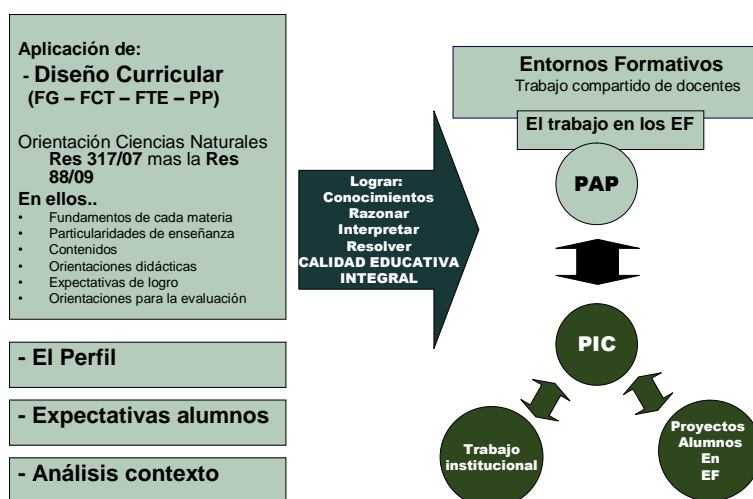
Aplicación de:
- Diseño Curricular
(FG – FCT – FTE – PP)

Orientación Ciencias Naturales
Res 317/07 mas la Res 88/09

En ellos..
- Fundamentos de cada materia
- Particularidades de enseñanza
- Contenidos
- Orientaciones didácticas
- Expectativas de logro
- Orientaciones para la evaluación

- El Perfil

- Expectativas alumnos

- Análisis contexto

Lograr:
Conocimientos
Razonar
Interpretar
Resolver
CALIDAD EDUCATIVA INTEGRAL

Entornos Formativos
Trabajo compartido de docentes

El trabajo en los EF

PAP

PIC

Trabajo institucional

Proyectos Alumnos En EF